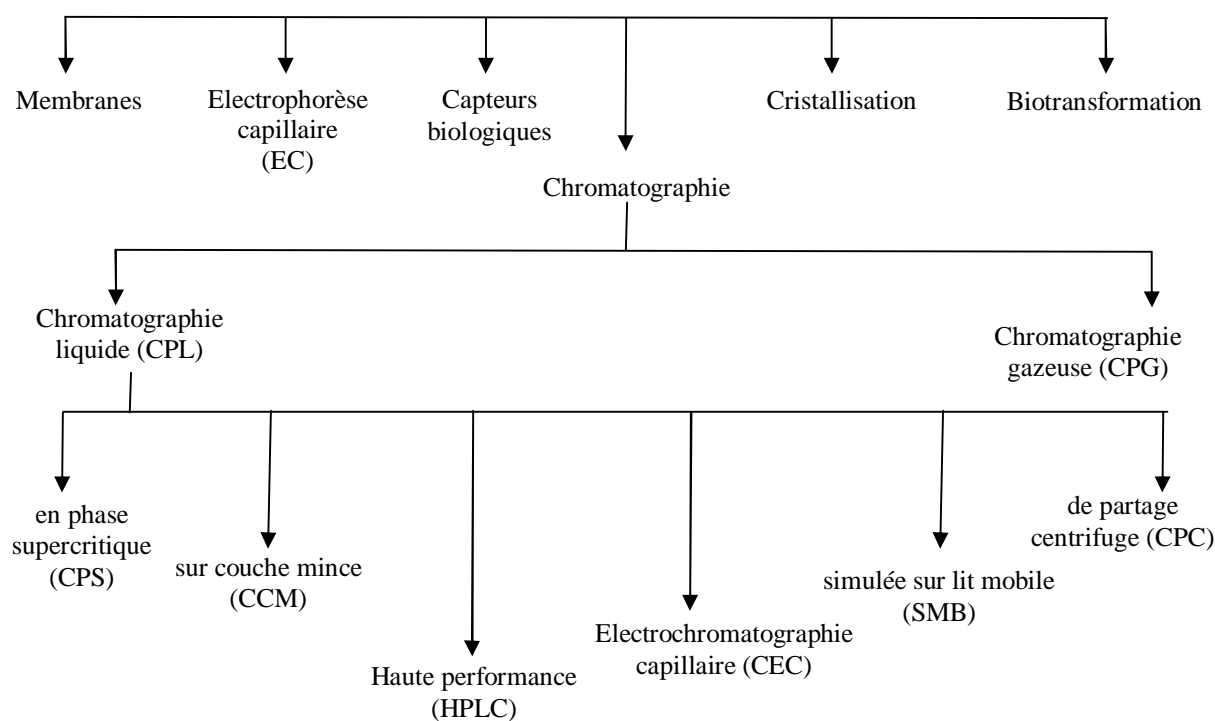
Membranes

Electrophorèse capillaire (EC)

Capteurs biologiques

Chromatographie

Cristallisation

Biotransformation

Chromatographie liquide (CPL)

Chromatographie gazeuse (CPG)

en phase supercritique (CPS)

sur couche mince (CCM)

Haute performance (HPLC)

Electrochromatographie capillaire (CEC)

simulée sur lit mobile (SMB)

de partage centrifuge (CPC)